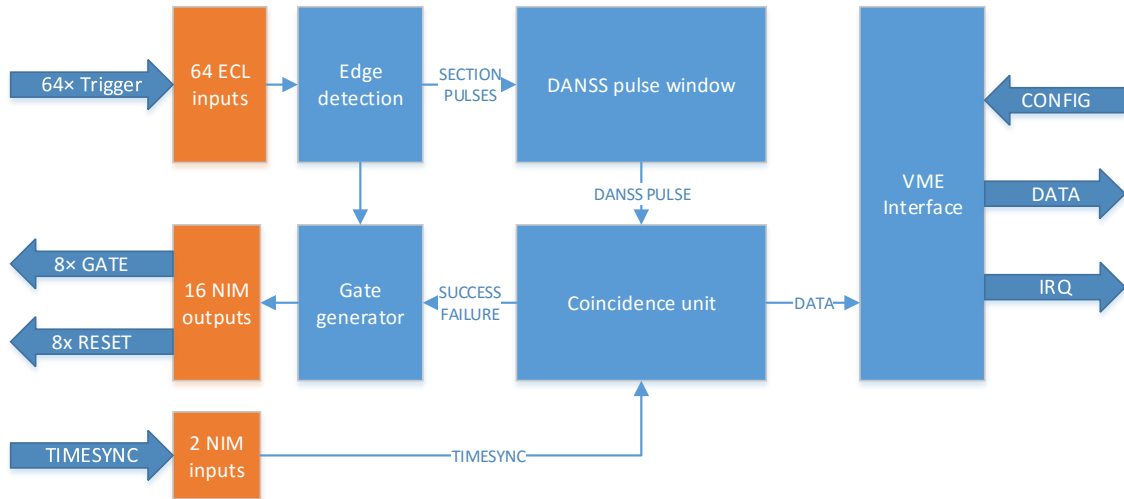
64× Trigger

64 ECL inputs

Edge detection

SECTION PULSES

DANSS pulse window

CONFIG

VME Interface

DATA

IRQ

DANSS PULSE

8× GATE

8x RESET

16 NIM outputs

Gate generator

SUCCESS FAILURE

Coincidence unit

DATA

TIMESYNC

2 NIM inputs

TIMESYNC